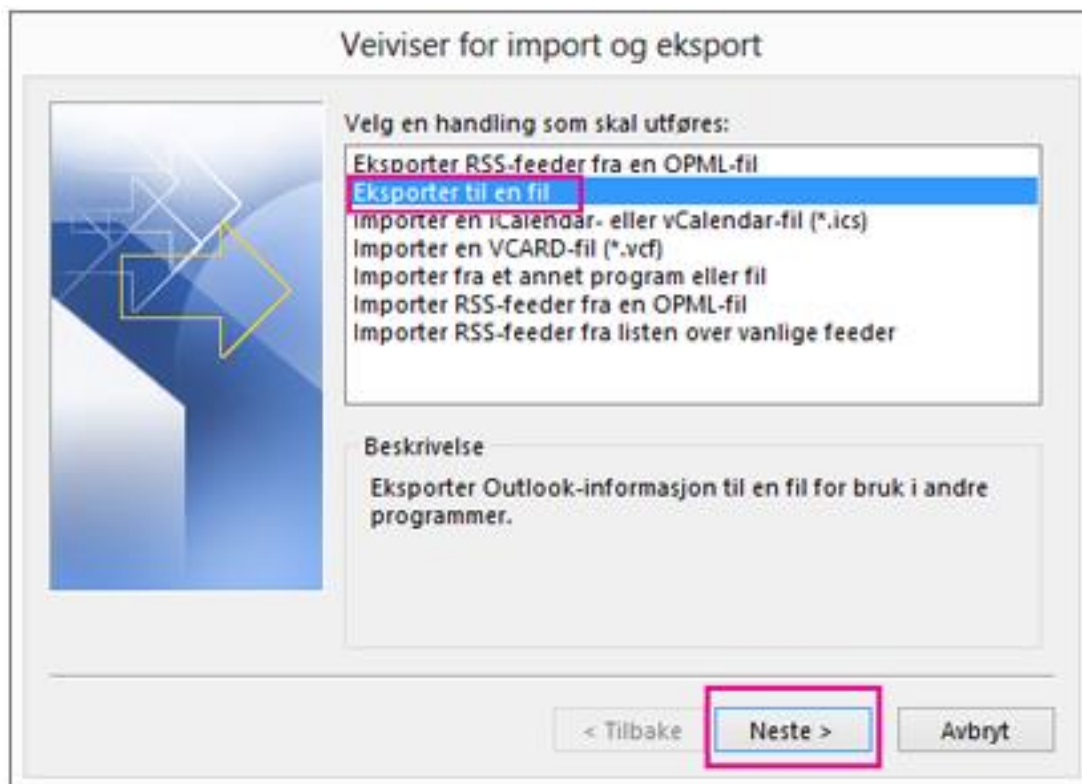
Veiviser for import og eksport

Velg en handling som skal utføres:

Eksporter RSS-feeder fra en OPML-fil
Eksporter til en fil
Importer en iCalendar- eller vCalendar-fil (*.ics)
Importer en VCARD-fil (*.vcf)
Importer fra et annet program eller fil
Importer RSS-feeder fra en OPML-fil
Importer RSS-feeder fra listen over vanlige feeder

Beskrivelse

Eksporter Outlook-informasjon til en fil for bruk i andre programmer.

< Tilbake
Neste >
Avbryt